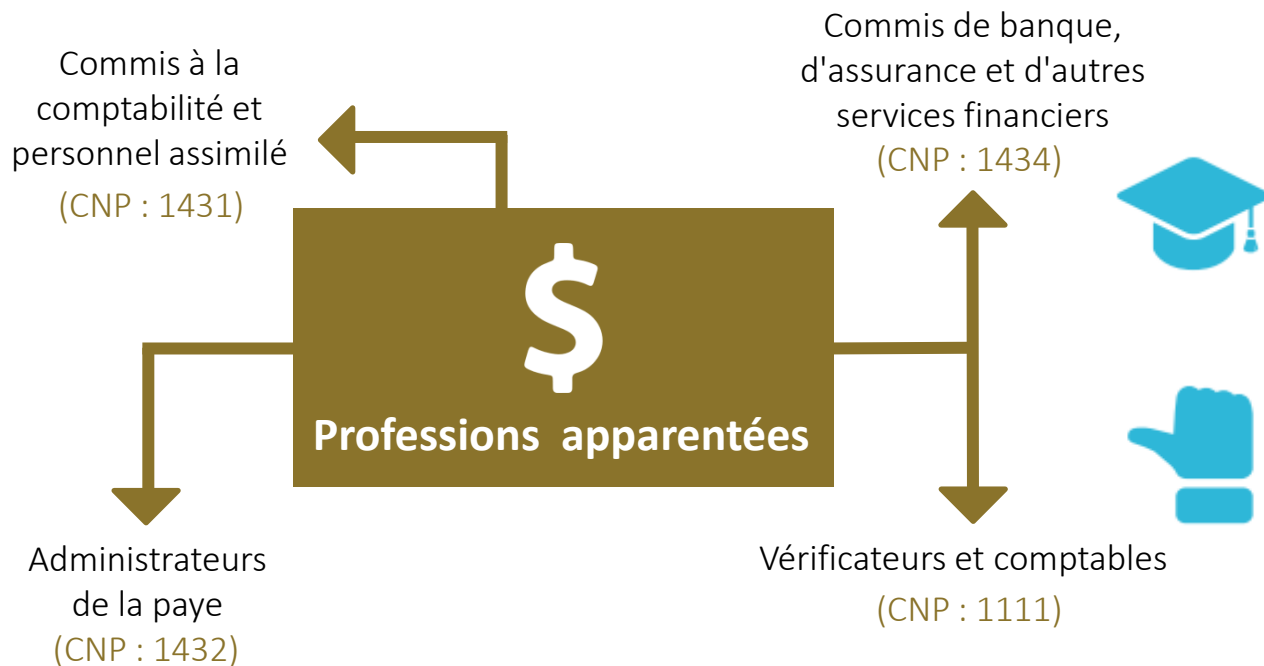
Commis à la comptabilité et personnel assimilé
(CNP : 1431)

Commis de banque, d'assurance et d'autres services financiers
(CNP : 1434)

$

Professions apparentées

Administrateurs de la paye
(CNP : 1432)

Vérificateurs et comptables
(CNP : 1111)